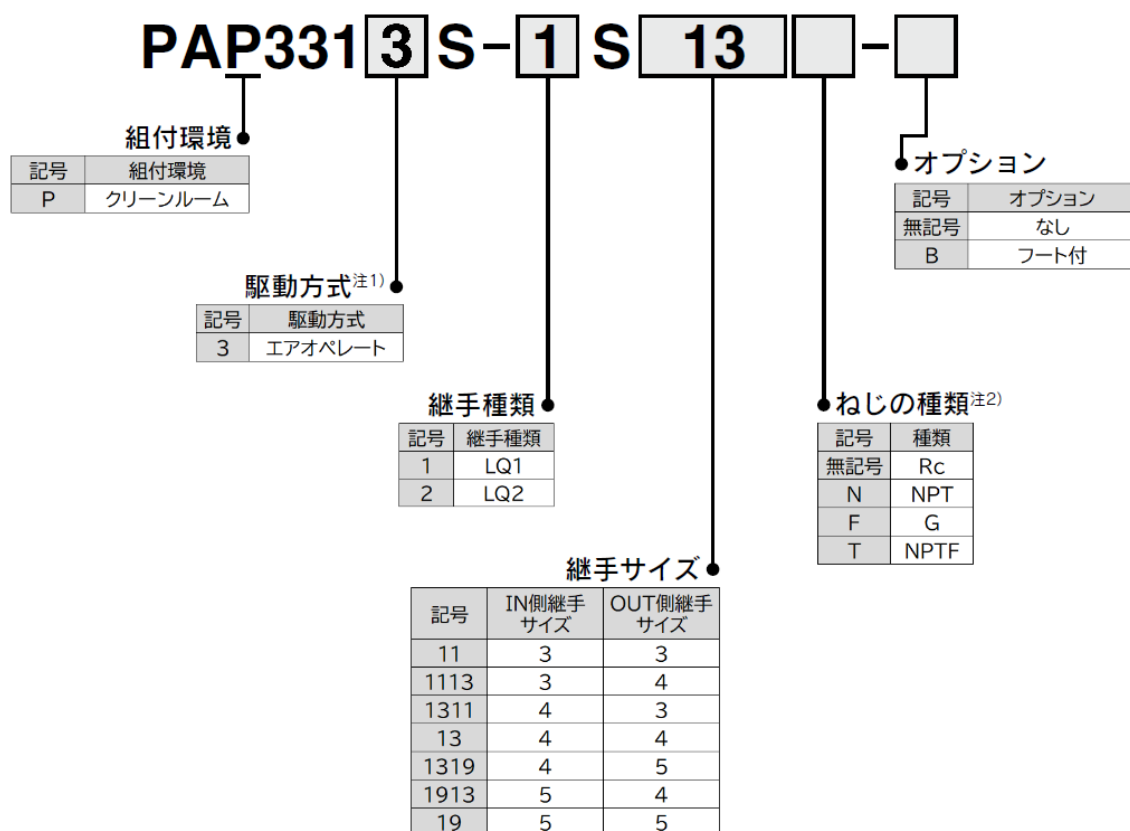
PAP331 3 S-1 S 13 -

組付環境

| 記号 | 組付環境 |
|---|---|
| P | クリーンルーム |

駆動方式注1)

| 記号 | 駆動方式 |
|---|---|
| 3 | エアオペレート |

継手種類

| 記号 | 継手種類 |
|---|---|
| 1 | LQ1 |
| 2 | LQ2 |

継手サイズ

| 記号 | IN側継手サイズ | OUT側継手サイズ |
|---|---|---|
| 11 | 3 | 3 |
| 1113 | 3 | 4 |
| 1311 | 4 | 3 |
| 13 | 4 | 4 |
| 1319 | 4 | 5 |
| 1913 | 5 | 4 |
| 19 | 5 | 5 |

オプション

| 記号 | オプション |
|---|---|
| 無記号 | なし |
| B | フート付 |

ねじの種類注2)

| 記号 | 種類 |
|---|---|
| 無記号 | Rc |
| N | NPT |
| F | G |
| T | NPTF |